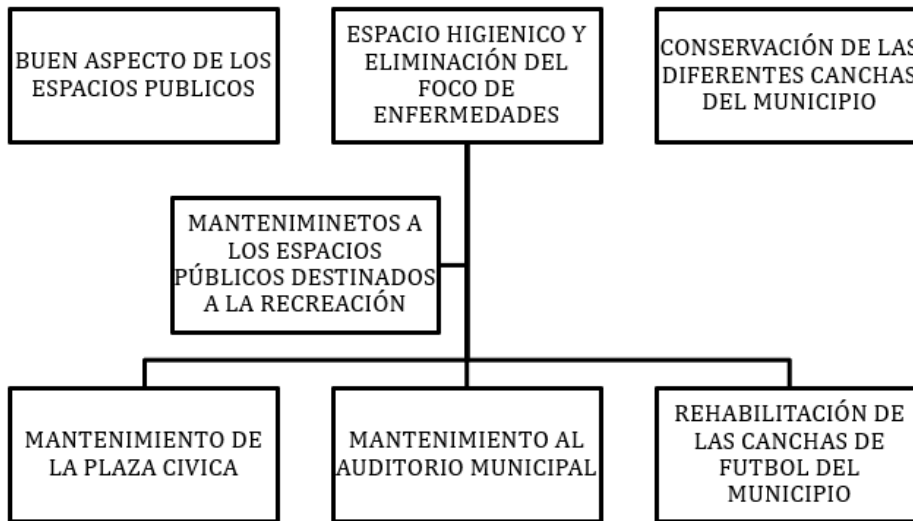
BUEN ASPECTO DE LOS ESPACIOS PUBLICOS

ESPACIO HIGIENICO Y ELIMINACIÓN DEL FOCO DE ENFERMEDADES

CONSERVACIÓN DE LAS DIFERENTES CANCHAS DEL MUNICIPIO

MANTENIMINETOS A LOS ESPACIOS PÚBLICOS DESTINADOS A LA RECREACIÓN

MANTENIMIENTO DE LA PLAZA CIVICA

MANTENIMIENTO AL AUDITORIO MUNICIPAL

REHABILITACIÓN DE LAS CANCHAS DE FUTBOL DEL MUNICIPIO